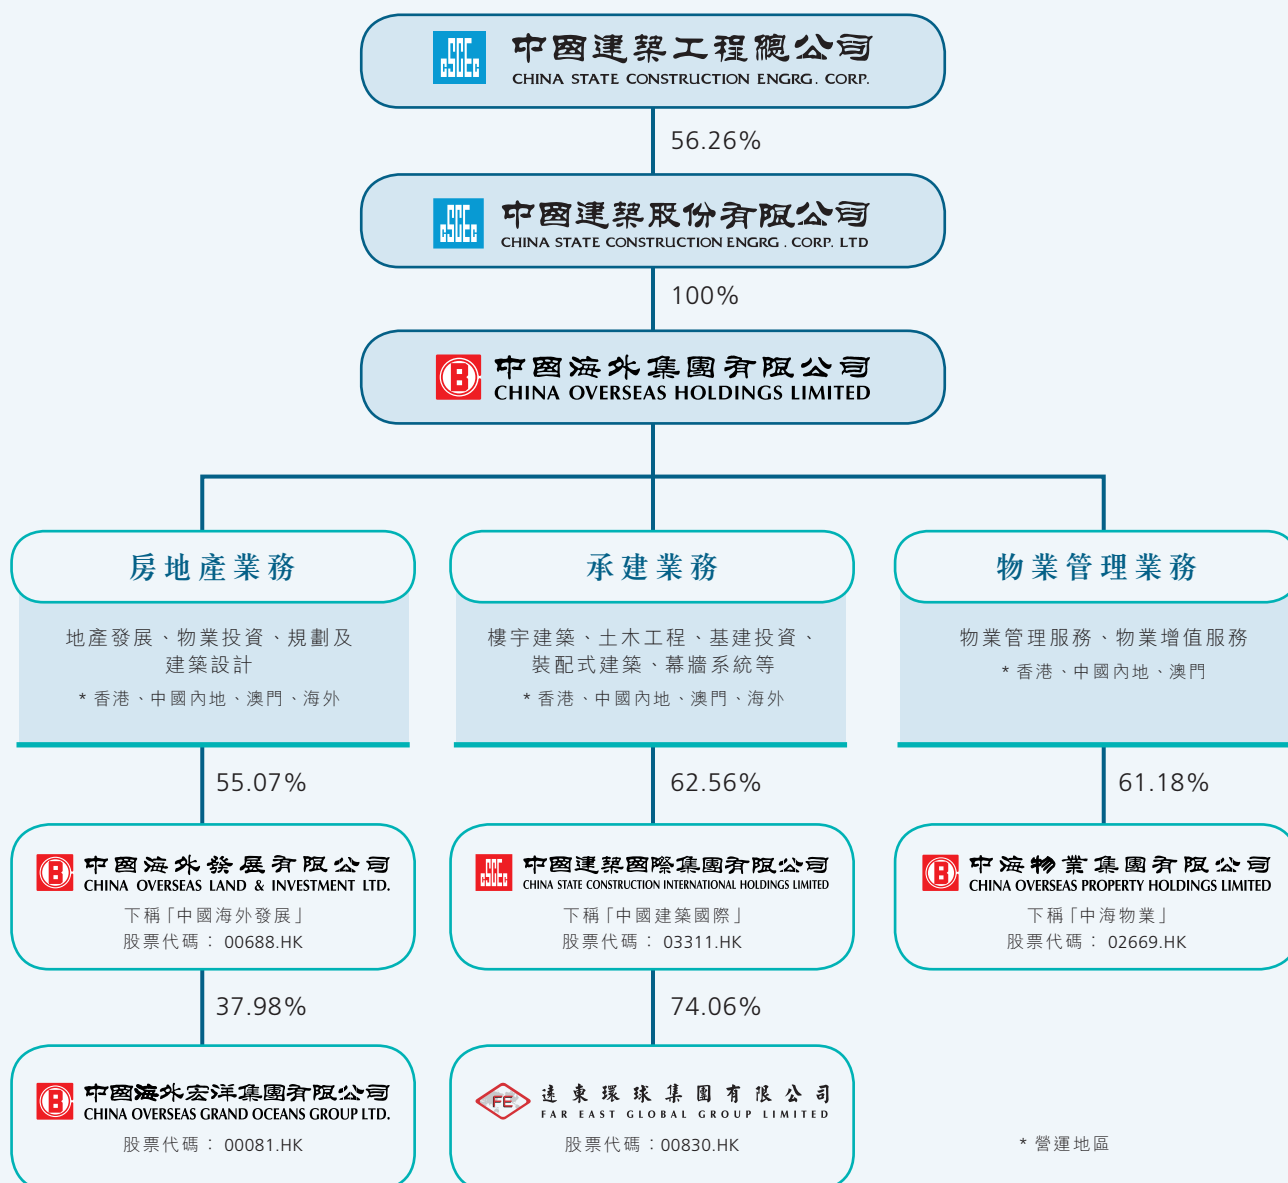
CSCEC 中國建築工程總公司
CHINA STATE CONSTRUCTION ENGRG. CORP.

56.26%

CSCEC 中國建築股份有限公司
CHINA STATE CONSTRUCTION ENGRG. CORP. LTD

100%

中國海外集團有限公司
CHINA OVERSEAS HOLDINGS LIMITED

房地產業務

地產發展、物業投資、規劃及建築設計

* 香港、中國內地、澳門、海外

承建業務

樓宇建築、土木工程、基建投資、裝配式建築、幕牆系統等

* 香港、中國內地、澳門、海外

物業管理業務

物業管理服務、物業增值服務

* 香港、中國內地、澳門

55.07%

62.56%

61.18%

中國海外發展有限公司
CHINA OVERSEAS LAND & INVESTMENT LTD.
下稱「中國海外發展」
股票代碼： 00688.HK

CSCEC 中國建築國際集團有限公司
CHINA STATE CONSTRUCTION INTERNATIONAL HOLDINGS LIMITED
下稱「中國建築國際」
股票代碼： 03311.HK

中海物業集團有限公司
CHINA OVERSEAS PROPERTY HOLDINGS LIMITED
下稱「中海物業」
股票代碼： 02669.HK

37.98%

74.06%

中國海外宏洋集團有限公司
CHINA OVERSEAS GRAND OCEANS GROUP LTD.
股票代碼： 00081.HK

FE 遠東環球集團有限公司
FAR EAST GLOBAL GROUP LIMITED
股票代碼：00830.HK

* 營運地區